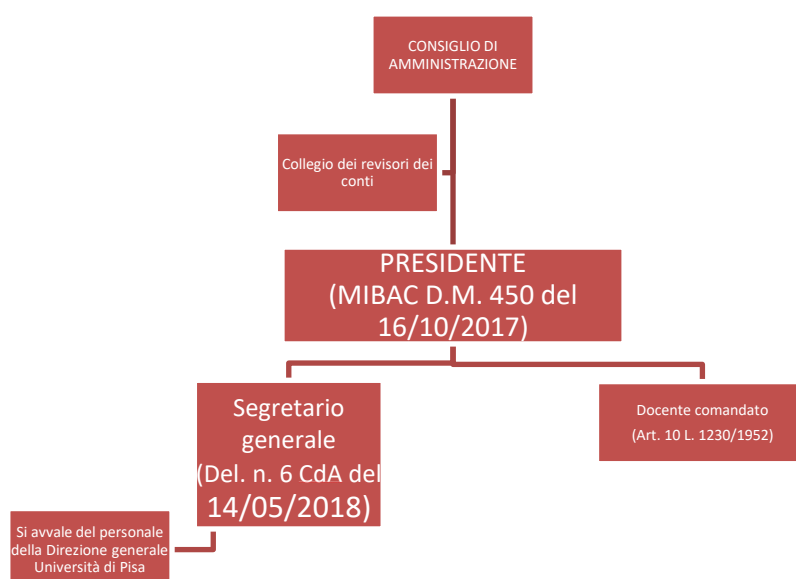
CONSIGLIO DI AMMINISTRAZIONE

Collegio dei revisori dei conti

PRESIDENTE (MIBAC D.M. 450 del 16/10/2017)

Segretario generale (Del. n. 6 CdA del 14/05/2018)

Docente comandato (Art. 10 L. 1230/1952)

Si avvale del personale della Direzione generale Università di Pisa